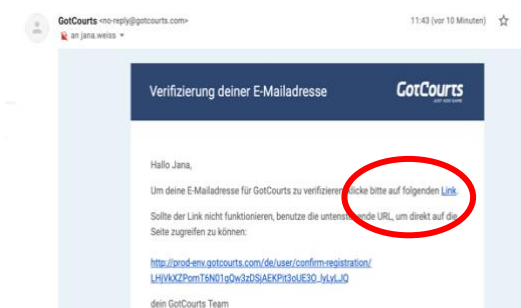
GotCourts <no-reply@gotcourts.com>
an jana.weiss

11:43 (vor 10 Minuten)

Verifizierung deiner E-Mailadresse

GotCourts
JUST ADD GAME

Hallo Jana,

Um deine E-Mailadresse für GotCourts zu verifizieren, klicke bitte auf folgenden Link.

Sollte der Link nicht funktionieren, benutze die untenstehende URL, um direkt auf die Seite zugreifen zu können:

http://prod-env.gotcourts.com/de/user/confirm-registration/LHjVkXZPomT6N01gQw3zDSjAEKPit3oUE3O_IyLyLJQ

dein GotCourts Team